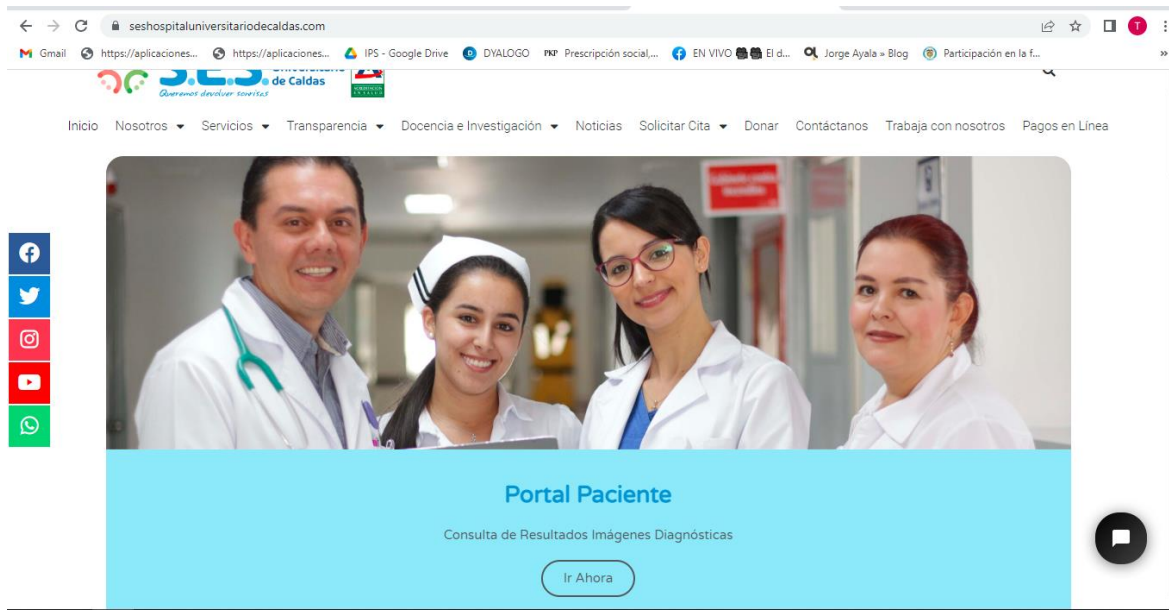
seshospitaluniversitariodecaldas.com

Gmail https://aplicaciones... https://aplicaciones... IPS - Google Drive DYALOGO PKP Prescripción social,... EN VIVO El d... Jorge Ayala » Blog Participación en la f...

S.E.S. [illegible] de Caldas
Queremos devolver sonrisas

Inicio Nosotros Servicios Transparencia Docencia e Investigación Noticias Solicitar Cita Donar Contáctanos Trabaja con nosotros Pagos en Línea

Portal Paciente

Consulta de Resultados Imágenes Diagnósticas

Ir Ahora